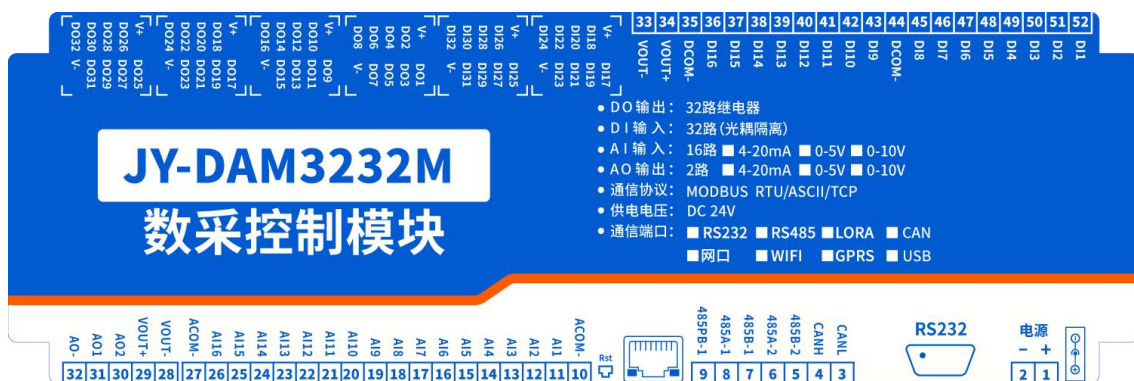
DO32 V- DO30 DO31 DO28 DO29 DO26 DO27 DO25 V+
DO24 V- DO22 DO23 DO20 DO21 DO18 DO19 DO17 V+
DO16 V- DO14 DO15 DO12 DO13 DO10 DO11 DO9 V+
DO8 V- DO6 DO7 DO4 DO5 DO2 DO3 DO1 V+
DI32 DI30 DI31 DI28 DI29 DI26 DI27 DI25 V+
DI24 V- DI22 DI23 DI20 DI21 DI18 DI19 DI17 V+

33 34 35 36 37 38 39 40 41 42 43 44 45 46 47 48 49 50 51 52
VOUT- VOUT+ DCOM- DI16 DI15 DI14 DI13 DI12 DI11 DI10 DI9 DCOM- DI8 DI7 DI6 DI5 DI4 DI3 DI2 DI1

JY-DAM3232M
数采控制模块

• DO输出： 32路继电器
• DI输入： 32路(光耦隔离)
• AI输入： 16路 ■ 4-20mA ■ 0-5V ■ 0-10V
• AO输出： 2路 ■ 4-20mA ■ 0-5V ■ 0-10V
• 通信协议： MODBUS RTU/ASCII/TCP
• 供电电压： DC 24V
• 通信端口： ■ RS232 ■ RS485 ■ LORA ■ CAN
■ 网口 ■ WIFI ■ GPRS ■ USB

AO- AO1 AO2 VOUT+ VOUT- ACOM- AI16 AI15 AI14 AI13 AI12 AI11 AI10 AI9 AI8 AI7 AI6 AI5 AI4 AI3 AI2 AI1 ACOM-
32 31 30 29 28 27 26 25 24 23 22 21 20 19 18 17 16 15 14 13 12 11 10
Rst
485PB-1 485A-1 485B-1 485A-2 485B-2 CANH CANL
9 8 7 6 5 4 3
RS232
电源
- +
2 1